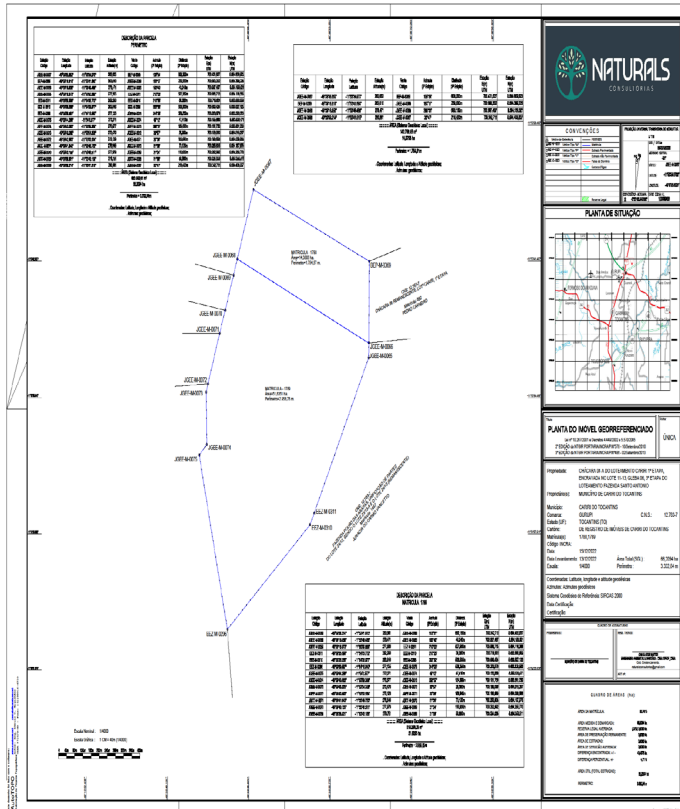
DESCRIÇÃO DA PARCELA
PERÍMETRO

NATURALS
CONSULTORIAS

CONVENÇÕES

PLANTA DE SITUAÇÃO

MATRÍCULA: 1156

JCEE-M-0067
JCEE-M-0068
JCEE-M-0069
JCEE-M-0070
JCEE-M-0071
JCEE-M-0072
JCEE-M-0073
JCEE-M-0074
JCEE-M-0075

DESCRIÇÃO DA PARCELA
MATRÍCULA 1156

Escala Nominal: 1/4000

PLANTA DO IMÓVEL GEORREFERENCIADO

ÚNICA

Proprietário(a): MUNICÍPIO DE CARIRI DO TOCANTINS

Município: CARIRI DO TOCANTINS
Comarca: GURUPI
C.N.S.: 12.755-7
Estado (UF): TOCANTINS (TO)
Cartório:
Matrícula(s): 1156
Código INCRA:
Escala: 1/4000
Perímetro: 3.322,04 m

Coordenadas: Latitude, longitude e altitude geodésicas
Sistema Geodésico de Referência: SIRGAS 2000
Data Certificação:
Certificação:

QUADRO DE ÁREAS (ha)